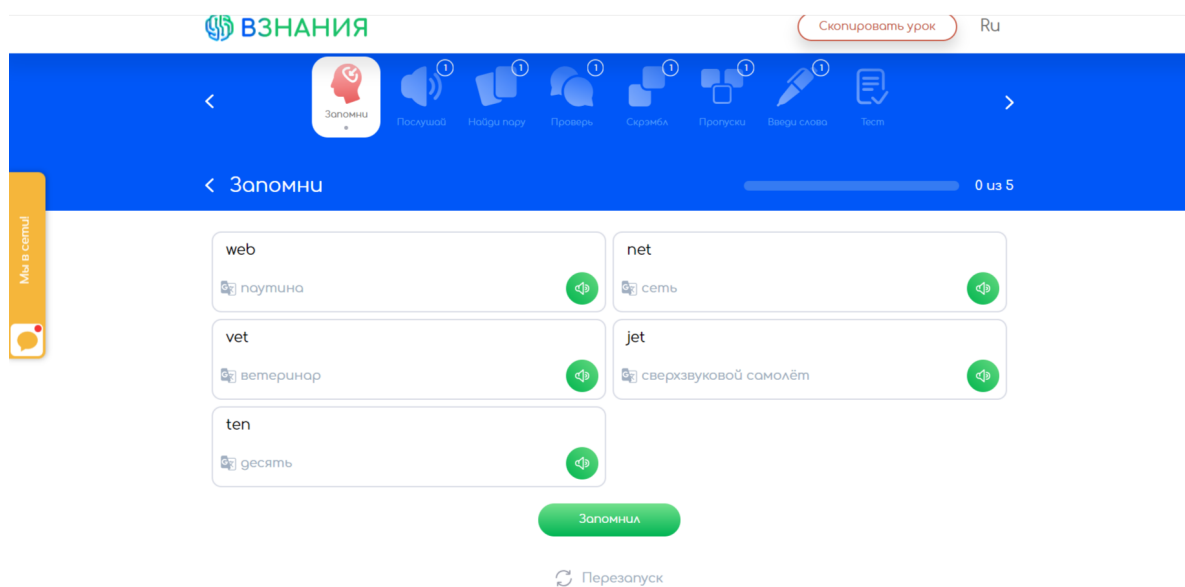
ВЗНАНИЯ

Скопировать урок

Ru

Запомни

1 Послушай

1 Найди пару

1 Проверь

1 Скрэмбл

1 Пропуски

1 Введи слова

Тест

Мы в сети!

Запомни

0 из 5

web

паутина

net

сеть

vet

ветеринар

jet

сверхзвуковой самолёт

ten

десять

Запомнил

Перезапуск